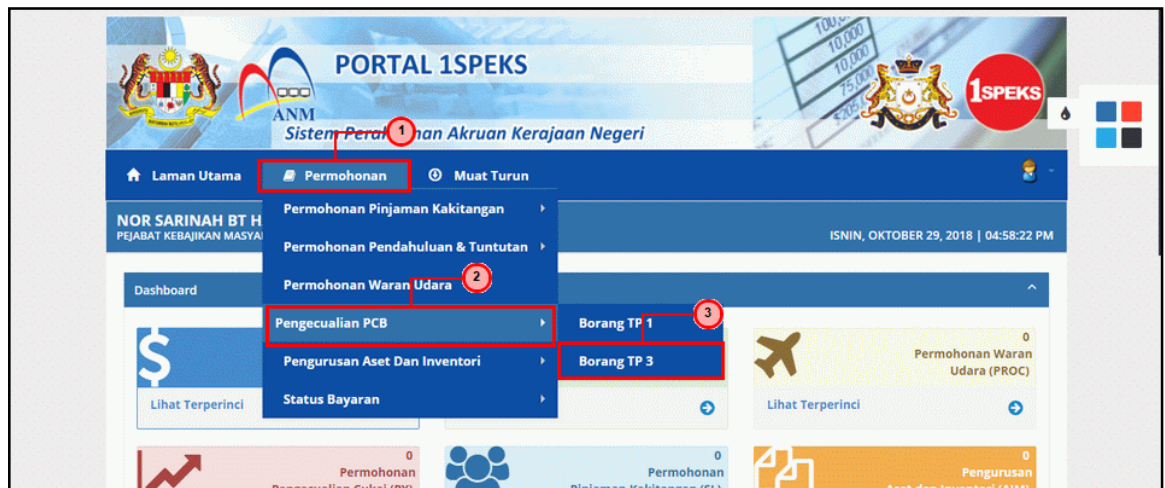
PORTAL 1SPEKS

ANM

Sistem Peral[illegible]nan Akruan Kerajaan Negeri

100,000
10,000
75,000

1SPEKS

1

Laman Utama

Permohonan

Muat Turun

NOR SARINAH BT H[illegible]

PEJABAT KEBAJIKAN MASYA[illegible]

Permohonan Pinjaman Kakitangan

Permohonan Pendahuluan & Tuntutan

Permohonan Waran Udara

2

Pengecualian PCB

Borang TP 1

3

Borang TP 3

Pengurusan Aset Dan Inventori

Status Bayaran

ISNIN, OKTOBER 29, 2018 | 04:58:22 PM

Dashboard

Lihat Terperinci

0
Permohonan Waran Udara (PROC)

Lihat Terperinci

0
Permohonan
Pengecualian Cukai (PX)

0
Permohonan
Pinjaman Kakitangan (SL)

0
Pengurusan
Aset dan Inventori (AIM)